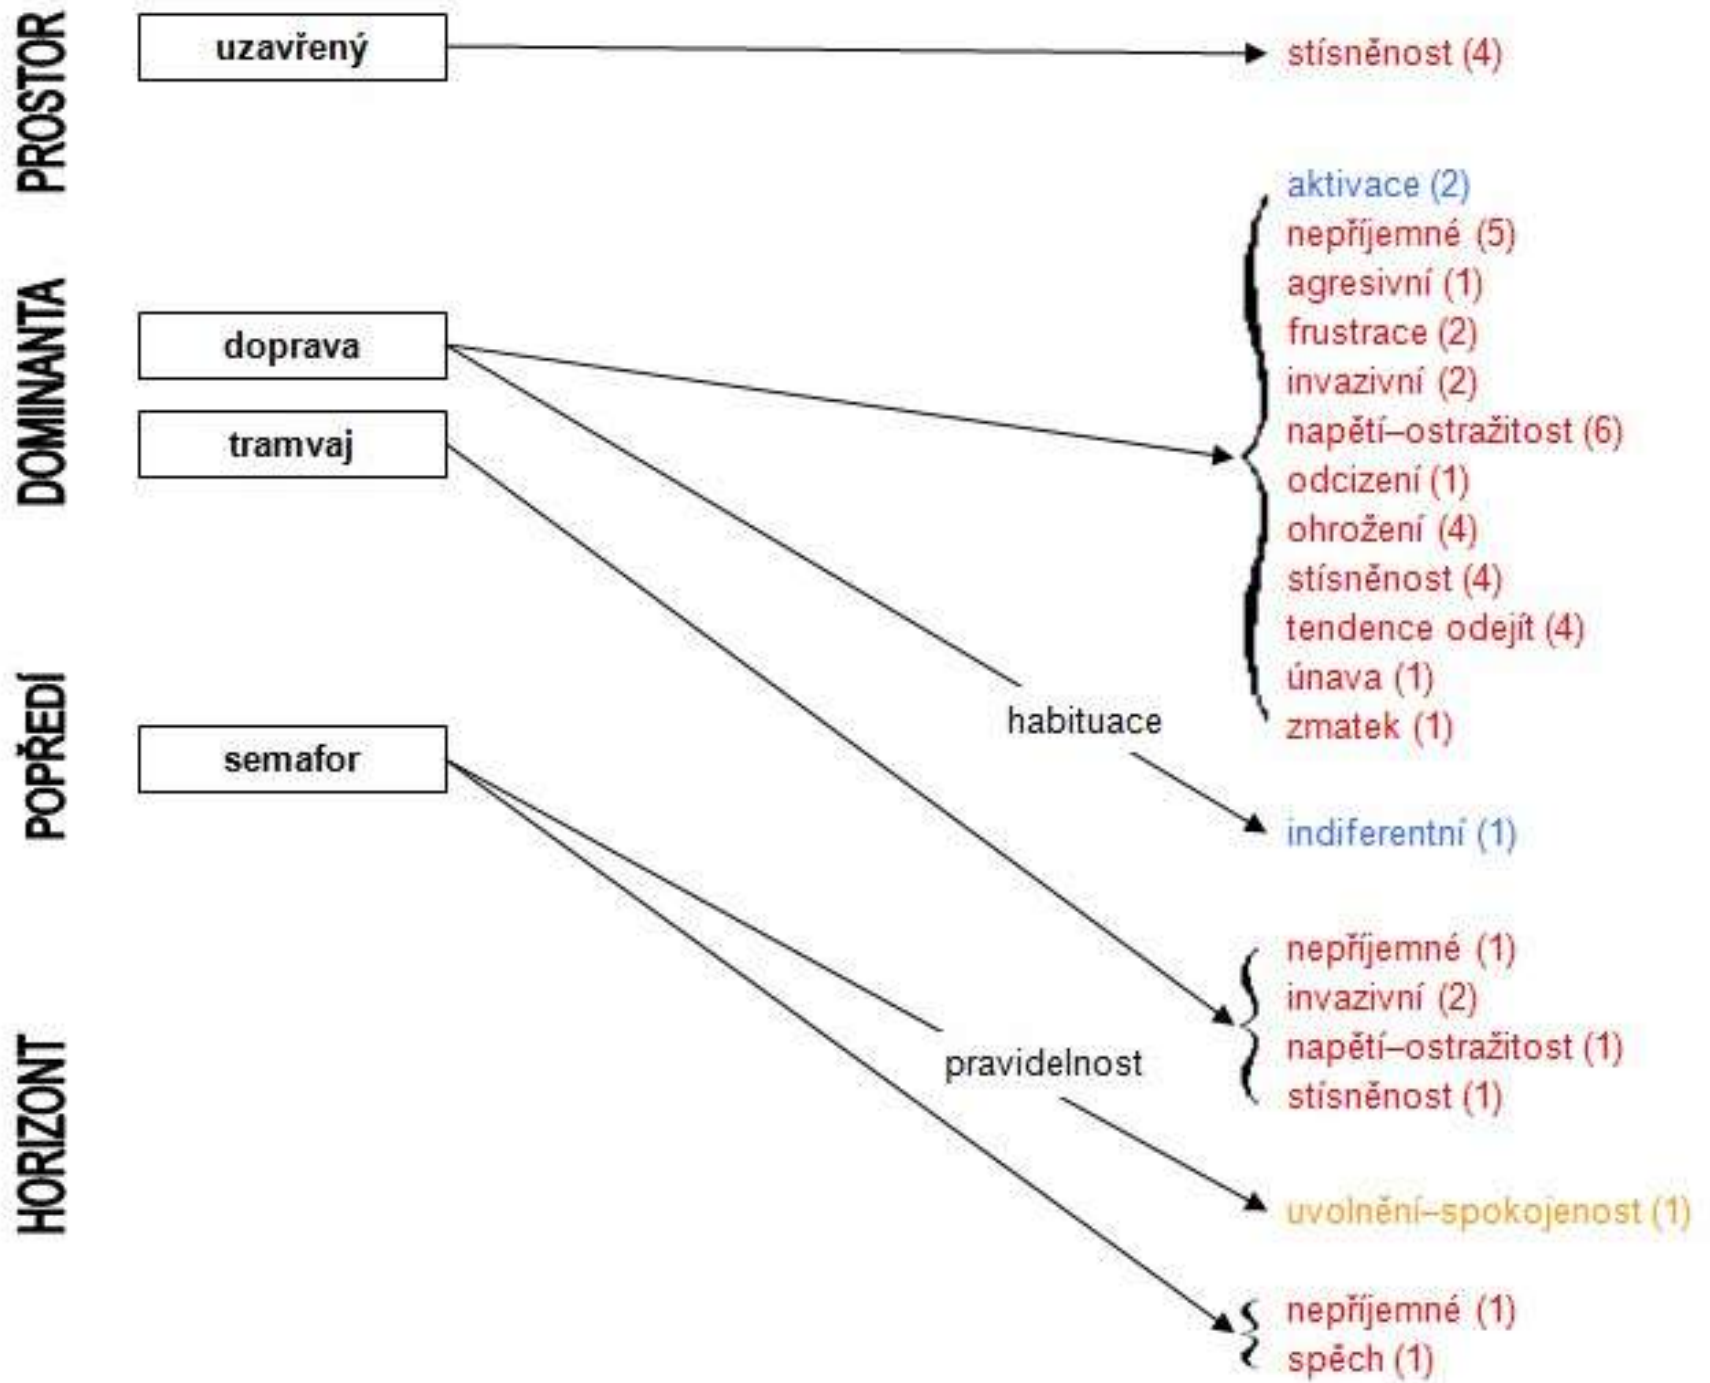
PROSTOR

uzavřený

stísněnost (4)

DOMINANTA

doprava

tramvaj

aktivace (2)
nepříjemné (5)
agresivní (1)
frustrace (2)
invazivní (2)
napětí–ostražitost (6)
odcizení (1)
ohrožení (4)
stísněnost (4)
tendence odejít (4)
únava (1)
zmatek (1)

POPŘEDÍ

semafor

habituace

indiferentní (1)

HORIZONT

nepříjemné (1)
invazivní (2)
napětí–ostražitost (1)
stísněnost (1)

pravidelnost

uvolnění–spokojenost (1)

nepříjemné (1)
spěch (1)